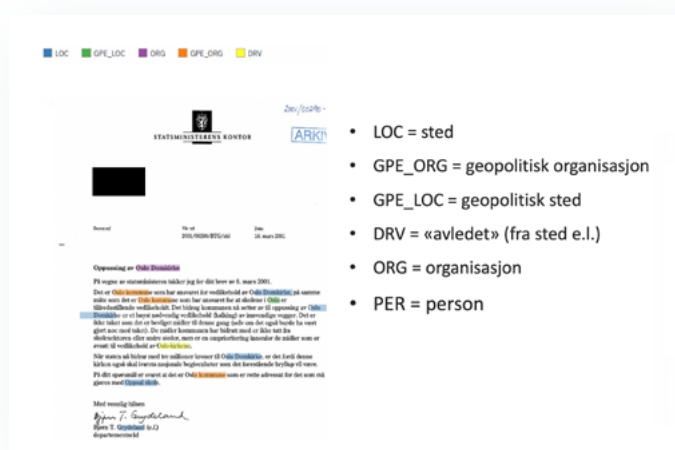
LOC GPE_LOC ORG GPE_ORG DRV

STATSMINISTERENS KONTOR

ARKIV

Deres ref Vår ref Dato
2001/00286/BTG/ids 16. mars 2001

Oppussing av Oslo Domkirke

På vegne av statsministeren takker jeg for ditt brev av 6. mars 2001.

Det er Oslo kommune som har ansvaret for vedlikehold av Oslo Domkirke, på samme måte som det er Oslo kommune som har ansvaret for at skolene i Oslo er tilfredsstillende vedlikeholdt. Det bidrag kommunen nå setter av til oppussing av Oslo Domkirke er et beløp nødvendig vedlikehold (kalking) av innvendige vegger. Det er ikke tatt som det er bevilget midler til dette gang (selv om det også burde ha vært gjort noe med taket). De midler kommunen har bidratt med er ikke tatt fra skolesektoren eller andre steder, men er en omprioritering innenfor de midler som er avsatt til vedlikehold av Oslo-kirkene.

Når staten nå bidrar med ti millioner kroner til Oslo Domkirke, er det fordi denne kirken også skal brukes nasjonale begivenheter som det forestående bryllup vil være.

På ditt spørsmål er svaret at det er Oslo kommune som er rette adressat for det som må gjøres med Oppsal skole.

Med vennlig hilsen

Bjørn T. Grydeland
Bjørn T. Grydeland (e.f.)
departementsråd

• LOC = sted
• GPE_ORG = geopolitisk organisasjon
• GPE_LOC = geopolitisk sted
• DRV = «avledet» (fra sted e.l.)
• ORG = organisasjon
• PER = person